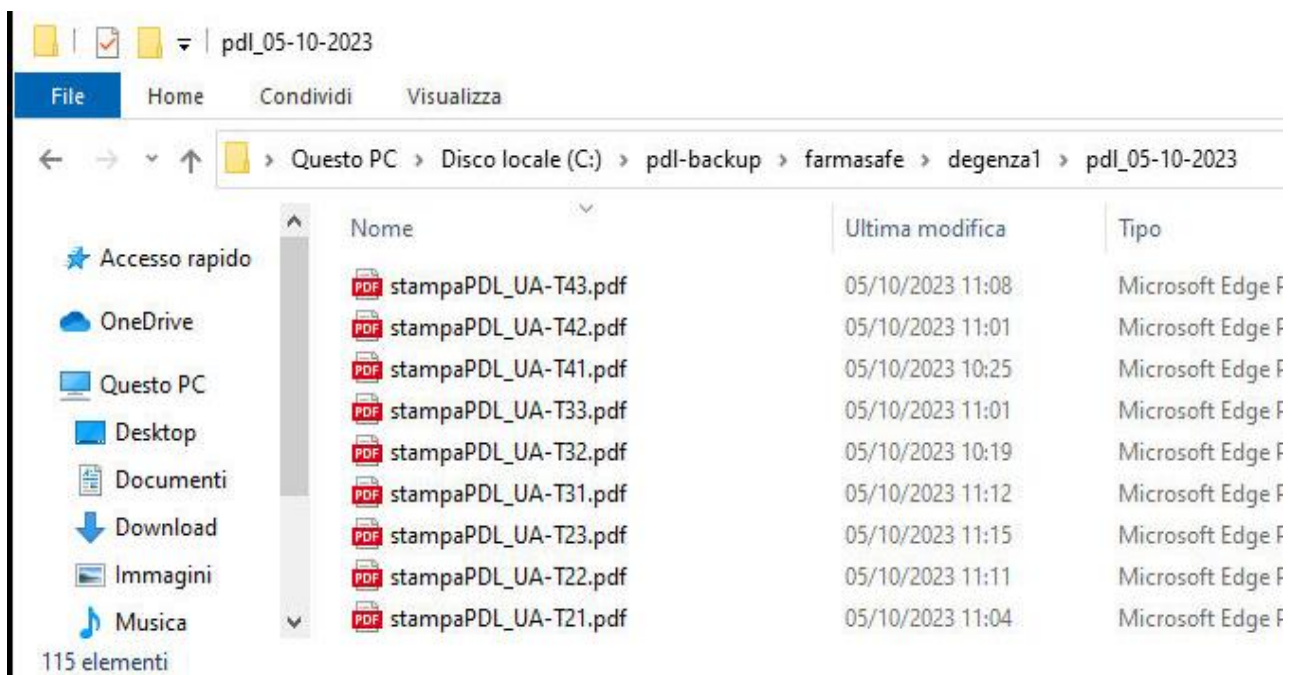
pdl_05-10-2023

File Home Condividi Visualizza

Questo PC > Disco locale (C:) > pdl-backup > farmasafe > degenza1 > pdl_05-10-2023

Accesso rapido
OneDrive
Questo PC
Desktop
Documenti
Download
Immagini
Musica

| Nome | Ultima modifica | Tipo |
|---|---|---|
| stampaPDL_UA-T43.pdf | 05/10/2023 11:08 | Microsoft Edge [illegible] |
| stampaPDL_UA-T42.pdf | 05/10/2023 11:01 | Microsoft Edge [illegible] |
| stampaPDL_UA-T41.pdf | 05/10/2023 10:25 | Microsoft Edge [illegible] |
| stampaPDL_UA-T33.pdf | 05/10/2023 11:01 | Microsoft Edge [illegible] |
| stampaPDL_UA-T32.pdf | 05/10/2023 10:19 | Microsoft Edge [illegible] |
| stampaPDL_UA-T31.pdf | 05/10/2023 11:12 | Microsoft Edge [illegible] |
| stampaPDL_UA-T23.pdf | 05/10/2023 11:15 | Microsoft Edge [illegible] |
| stampaPDL_UA-T22.pdf | 05/10/2023 11:11 | Microsoft Edge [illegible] |
| stampaPDL_UA-T21.pdf | 05/10/2023 11:04 | Microsoft Edge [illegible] |

115 elementi